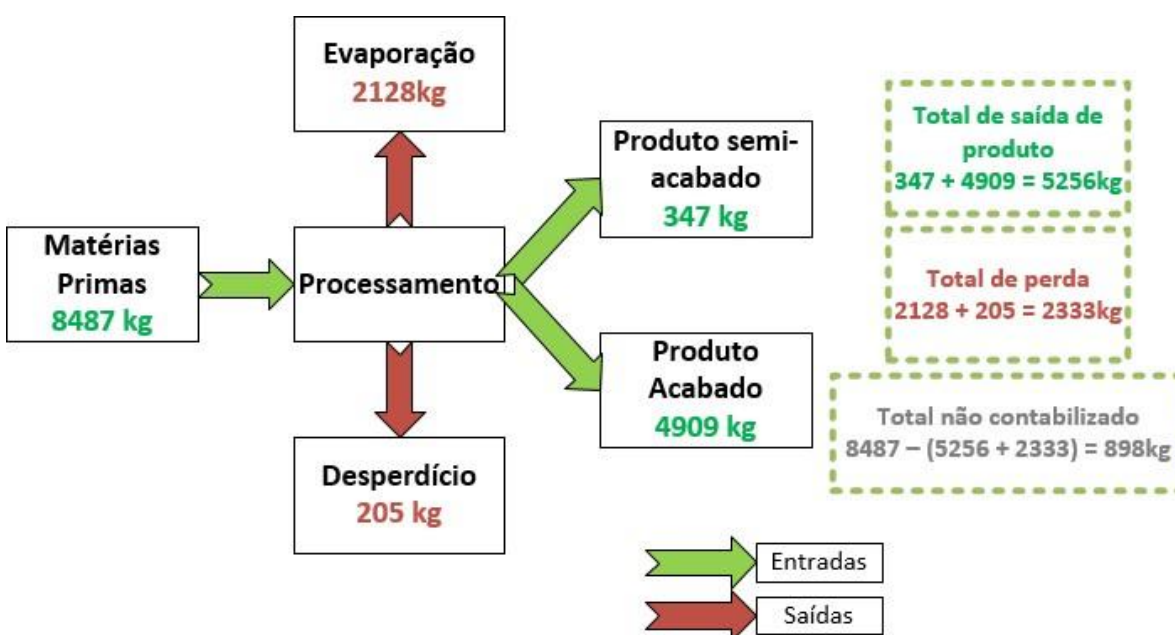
Evaporação
2128kg

Matérias Primas
8487 kg

Processamento

Produto semi-acabado
347 kg

Produto Acabado
4909 kg

Desperdício
205 kg

Total de saída de produto
347 + 4909 = 5256kg

Total de perda
2128 + 205 = 2333kg

Total não contabilizado
8487 – (5256 + 2333) = 898kg

Entradas

Saídas